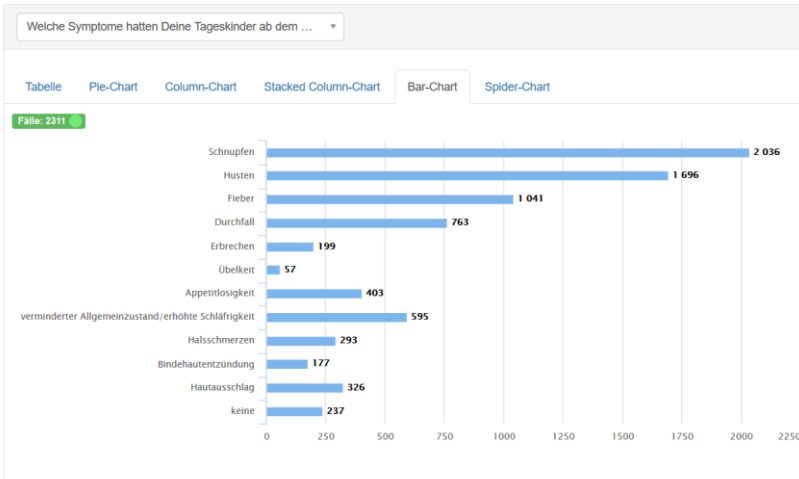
Welche Symptome hatten Deine Tageskinder ab dem ...

Tabelle
Pie-Chart
Column-Chart
Stacked Column-Chart
Bar-Chart
Spider-Chart

Fälle: 2311

Schnupfen 2 036
Husten 1 696
Fieber 1 041
Durchfall 763
Erbrechen 199
Übelkeit 57
Appetitlosigkeit 403
verminderter Allgemeinzustand/erhöhte Schläfrigkeit 595
Halsschmerzen 293
Bindehautentzündung 177
Hautausschlag 326
keine 237

0 250 500 750 1000 1250 1500 1750 2000 2250